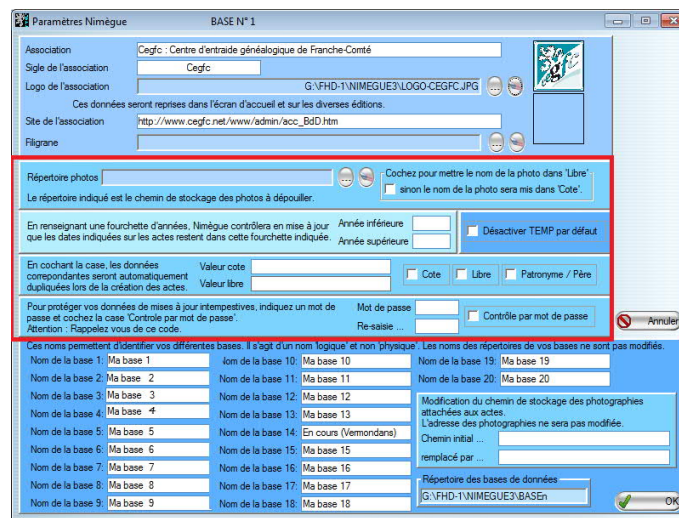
Paramètres Nimègue BASE N° 1

Association Cegfc : Centre d'entraide généalogique de Franche-Comté
Sigle de l'association Cegfc
Logo de l'association G:\FHD-1\NIMEGUE3\LOGO-CEGFC.JPG
Ces données seront reprises dans l'écran d'accueil et sur les diverses éditions.
Site de l'association http://www.cegfc.net/www/admin/acc_BdD.htm
Filigrane

Répertoire photos
Le répertoire indiqué est le chemin de stockage des photos à dépouiller.
Cochez pour mettre le nom de la photo dans 'Libre'
sinon le nom de la photo sera mis dans 'Cote'.

En renseignant une fourchette d'années, Nimègue contrôlera en mise à jour que les dates indiquées sur les actes restent dans cette fourchette indiquée.
Année inférieure
Année supérieure
Désactiver TEMP par défaut

En cochant la case, les données correspondantes seront automatiquement dupliquées lors de la création des actes.
Valeur cote
Valeur libre
Cote Libre Patronyme / Père

Pour protéger vos données de mises à jour intempestives, indiquez un mot de passe et cochez la case 'Controle par mot de passe'.
Attention : Rappelez vous de ce code.
Mot de passe
Re-saisie ...
Contrôle par mot de passe

Annuler

Ces noms permettent d'identifier vos différentes bases. Il s'agit d'un nom 'logique' et non 'physique'. Les noms des répertoires de vos bases ne sont pas modifiés.

Nom de la base 1: Ma base 1
Nom de la base 2: Ma base 2
Nom de la base 3: Ma base 3
Nom de la base 4: Ma base 4
Nom de la base 5: Ma base 5
Nom de la base 6: Ma base 6
Nom de la base 7: Ma base 7
Nom de la base 8: Ma base 8
Nom de la base 9: Ma base 9

Nom de la base 10: Ma base 10
Nom de la base 11: Ma base 11
Nom de la base 12: Ma base 12
Nom de la base 13: Ma base 13
Nom de la base 14: En cours (Vermondans)
Nom de la base 15: Ma base 15
Nom de la base 16: Ma base 16
Nom de la base 17: Ma base 17
Nom de la base 18: Ma base 18

Nom de la base 19: Ma base 19
Nom de la base 20: Ma base 20

Modification du chemin de stockage des photographies attachées aux actes.
L'adresse des photographies ne sera pas modifiée.
Chemin initial ...
remplacé par ...

Répertoire des bases de données
G:\FHD-1\NIMEGUE3\BASEn

OK